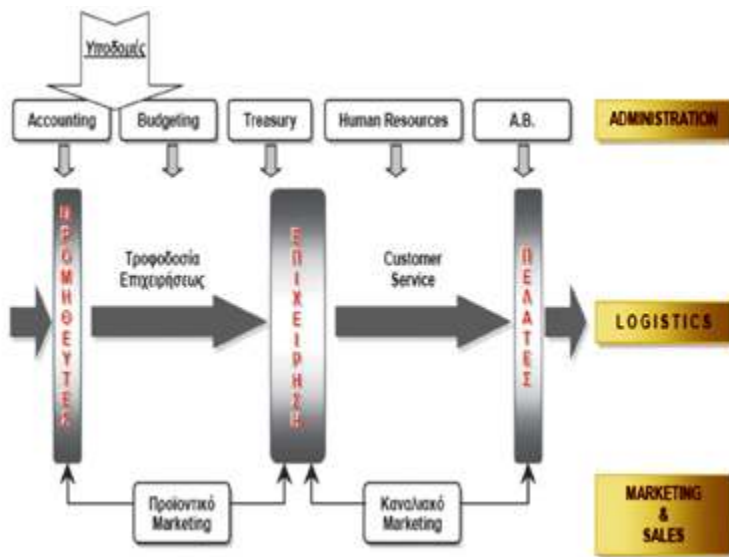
Υποδομές

Accounting

Budgeting

Treasury

Human Resources

A.B.

ADMINISTRATION

ΠΡΟΜΗΘΕΥΤΕΣ

Τροφοδοσία Επιχειρήσεως

ΕΠΙΧΕΙΡΗΣΗ

Customer Service

ΠΕΛΑΤΕΣ

LOGISTICS

Προϊοντικό Marketing

Καναλιακό Marketing

MARKETING & SALES